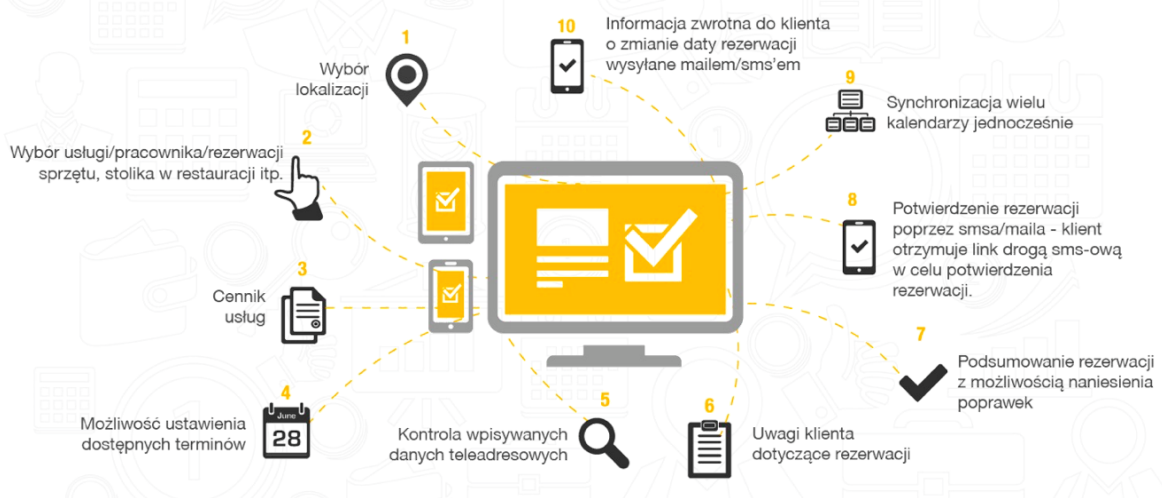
1
Wybór lokalizacji

2
Wybór usługi/pracownika/rezerwacji sprzętu, stolika w restauracji itp.

3
Cennik usług

4
June
28
Możliwość ustawienia dostępnych terminów

5
Kontrola wpisywanych danych teleadresowych

6
Uwagi klienta dotyczące rezerwacji

7
Podsumowanie rezerwacji z możliwością naniesienia poprawek

8
Potwierdzenie rezerwacji poprzez smsa/maila - klient otrzymuje link drogą sms-ową w celu potwierdzenia rezerwacji.

9
Synchronizacja wielu kalendarzy jednocześnie

10
Informacja zwrotna do klienta o zmianie daty rezerwacji wysyłane mailem/sms'em